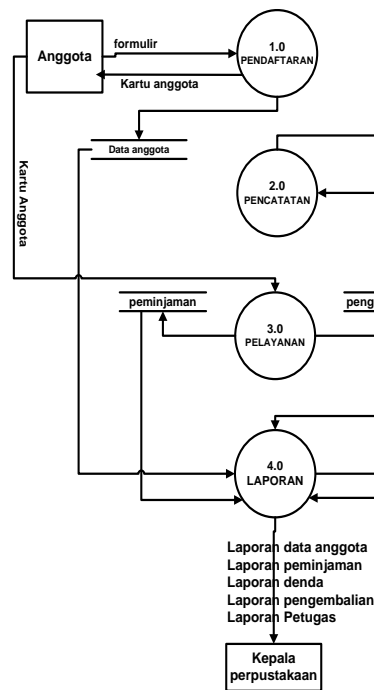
Anggota

formulir

Kartu anggota

1.0 PENDAFTARAN

Data anggota

Kartu Anggota

2.0 PENCATATAN

peminjaman

peng

3.0 PELAYANAN

4.0 LAPORAN

Laporan data anggota
Laporan peminjaman
Laporan denda
Laporan pengembalian
Laporan Petugas

Kepala perpustakaan